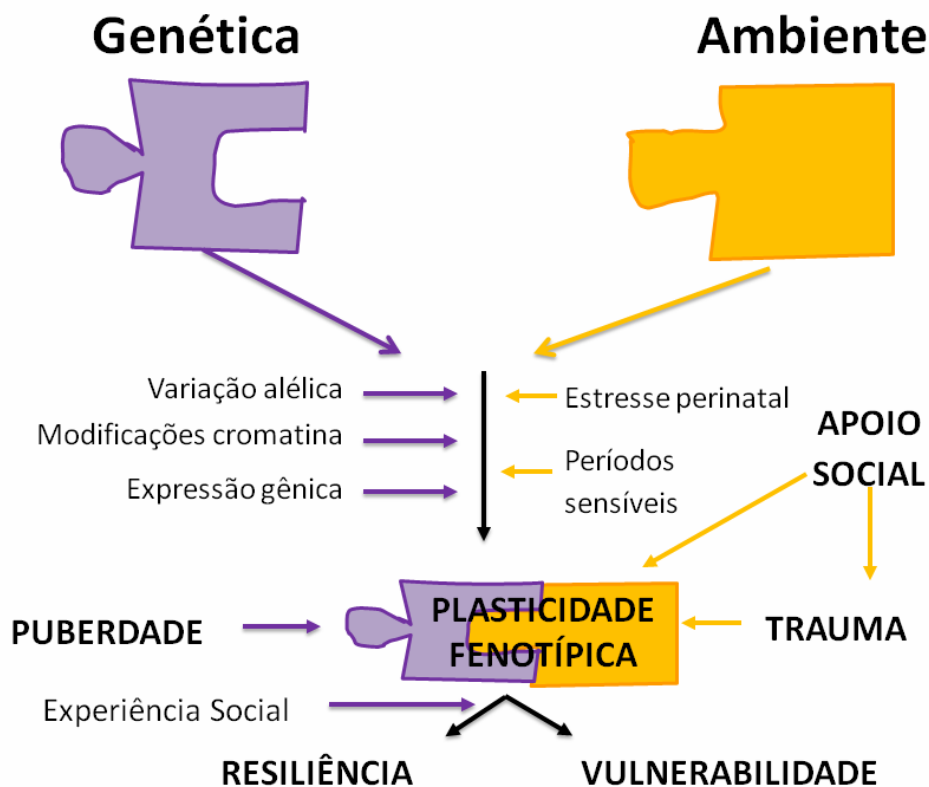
Genética

Ambiente

Variação alélica

Modificações cromatina

Expressão gênica

Estresse perinatal

Períodos sensíveis

APOIO SOCIAL

PUBERDADE

PLASTICIDADE FENOTÍPICA

TRAUMA

Experiência Social

RESILIÊNCIA

VULNERABILIDADE